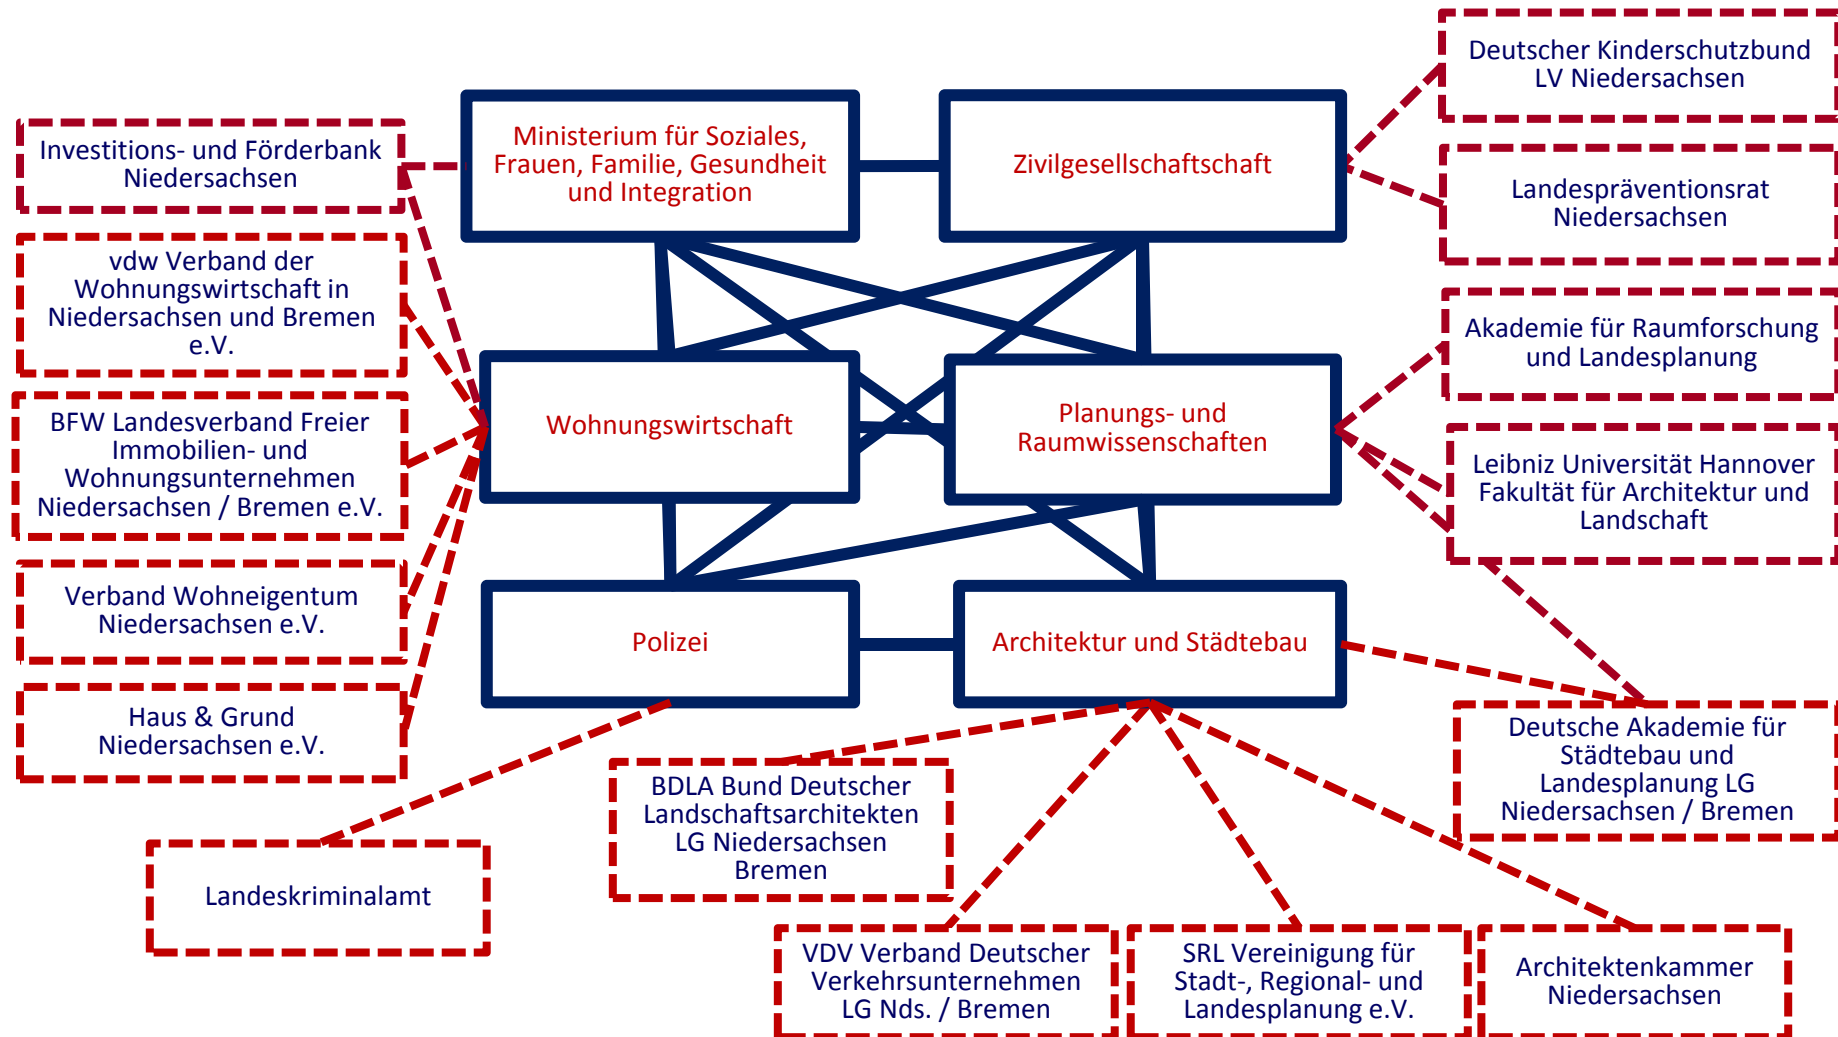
Deutscher Kinderschutzbund LV Niedersachsen

Investitions- und Förderbank Niedersachsen

Ministerium für Soziales, Frauen, Familie, Gesundheit und Integration

Zivilgesellschaftschaft

Landespräventionsrat Niedersachsen

vdw Verband der Wohnungswirtschaft in Niedersachsen und Bremen e.V.

Akademie für Raumforschung und Landesplanung

BFW Landesverband Freier Immobilien- und Wohnungsunternehmen Niedersachsen / Bremen e.V.

Wohnungswirtschaft

Planungs- und Raumwissenschaften

Leibniz Universität Hannover Fakultät für Architektur und Landschaft

Verband Wohneigentum Niedersachsen e.V.

Polizei

Architektur und Städtebau

Haus & Grund Niedersachsen e.V.

Deutsche Akademie für Städtebau und Landesplanung LG Niedersachsen / Bremen

BDLA Bund Deutscher Landschaftsarchitekten LG Niedersachsen Bremen

Landeskriminalamt

VDV Verband Deutscher Verkehrsunternehmen LG Nds. / Bremen

SRL Vereinigung für Stadt-, Regional- und Landesplanung e.V.

Architektenkammer Niedersachsen